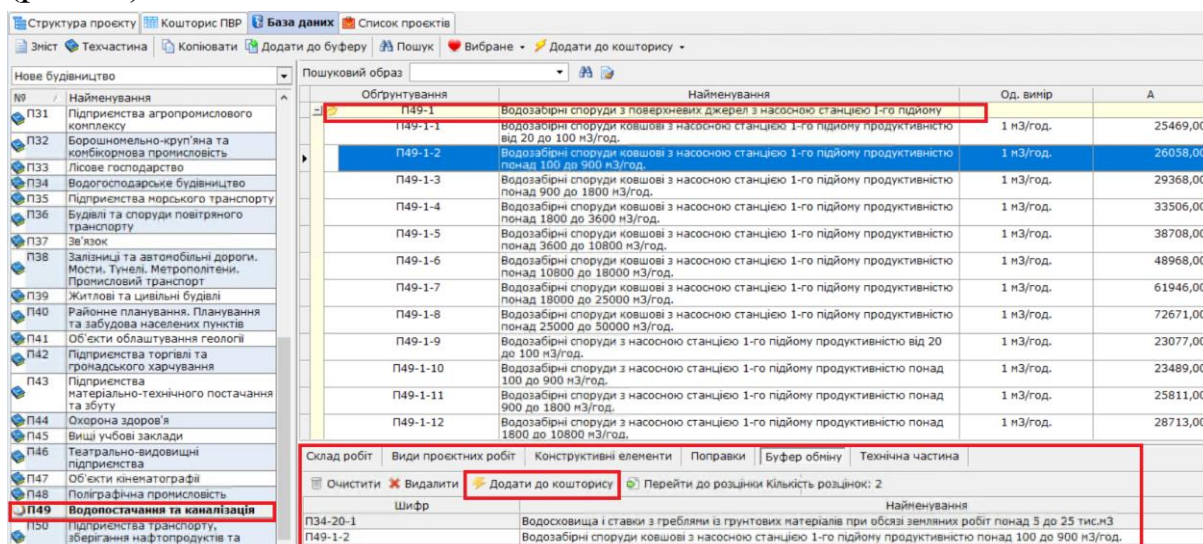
Структура проєкту | Кошторис ПВР | База даних | Список проєктів

Зміст | Техчастина | Копіювати | Додати до буферу | Пошук | Вибране | Додати до кошторису

Нове будівництво

| № | Найменування |
|---|---|
| П31 | Підприємства агропромислового комплексу |
| П32 | Борошномельно-круп'яна та комбікормова промисловість |
| П33 | Лісове господарство |
| П34 | Водогосподарське будівництво |
| П35 | Підприємства морського транспорту |
| П36 | Будівлі та споруди повітряного транспорту |
| П37 | Зв'язок |
| П38 | Залізниці та автомобільні дороги. Мости. Тунелі. Метрополітени. Промисловий транспорт |
| П39 | Житлові та цивільні будівлі |
| П40 | Районне планування. Планування та забудова населених пунктів |
| П41 | Об'єкти облаштування геології |
| П42 | Підприємства торгівлі та громадського харчування |
| П43 | Підприємства матеріально-технічного постачання та збуту |
| П44 | Охорона здоров'я |
| П45 | Вищі учбові заклади |
| П46 | Театрально-видовищні підприємства |
| П47 | Об'єкти кінематографії |
| П48 | Поліграфічна промисловість |
| П49 | Водопостачання та каналізація |
| П50 | Підприємства транспорту, зберігання нафтопродуктів та |

Пошуковий образ

| Обґрунтування | Найменування | Од. вимір | А |
|---|---|---|---|
| П49-1 | Водозабірні споруди з поверхневих джерел з насосною станцією І-го підйому | | |
| П49-1-1 | Водозабірні споруди ковшові з насосною станцією 1-го підйому продуктивністю від 20 до 100 м3/год. | 1 м3/год. | 25469,0 |
| П49-1-2 | Водозабірні споруди ковшові з насосною станцією 1-го підйому продуктивністю понад 100 до 900 м3/год. | 1 м3/год. | 26058,0 |
| П49-1-3 | Водозабірні споруди ковшові з насосною станцією 1-го підйому продуктивністю понад 900 до 1800 м3/год. | 1 м3/год. | 29368,0 |
| П49-1-4 | Водозабірні споруди ковшові з насосною станцією 1-го підйому продуктивністю понад 1800 до 3600 м3/год. | 1 м3/год. | 33506,0 |
| П49-1-5 | Водозабірні споруди ковшові з насосною станцією 1-го підйому продуктивністю понад 3600 до 10800 м3/год. | 1 м3/год. | 38708,0 |
| П49-1-6 | Водозабірні споруди ковшові з насосною станцією 1-го підйому продуктивністю понад 10800 до 18000 м3/год. | 1 м3/год. | 48968,0 |
| П49-1-7 | Водозабірні споруди ковшові з насосною станцією 1-го підйому продуктивністю понад 18000 до 25000 м3/год. | 1 м3/год. | 61946,0 |
| П49-1-8 | Водозабірні споруди ковшові з насосною станцією 1-го підйому продуктивністю понад 25000 до 50000 м3/год. | 1 м3/год. | 72671,0 |
| П49-1-9 | Водозабірні споруди з насосною станцією 1-го підйому продуктивністю від 20 до 100 м3/год. | 1 м3/год. | 23077,0 |
| П49-1-10 | Водозабірні споруди з насосною станцією 1-го підйому продуктивністю понад 100 до 900 м3/год. | 1 м3/год. | 23489,0 |
| П49-1-11 | Водозабірні споруди з насосною станцією 1-го підйому продуктивністю понад 900 до 1800 м3/год. | 1 м3/год. | 25811,0 |
| П49-1-12 | Водозабірні споруди з насосною станцією 1-го підйому продуктивністю понад 1800 до 10800 м3/год. | 1 м3/год. | 28713,0 |

Склад робіт | Види проєктних робіт | Конструктивні елементи | Поправки | Буфер обміну | Технічна частина

Очистити | Видалити | Додати до кошторису | Перейти до розцінки Кількість розцінок: 2

| Шифр | Найменування |
|---|---|
| П34-20-1 | Водосховища і ставки з греблями із грунтових матеріалів при обсязі земляних робіт понад 5 до 25 тис.м3 |
| П49-1-2 | Водозабірні споруди ковшові з насосною станцією 1-го підйому продуктивністю понад 100 до 900 м3/год. |